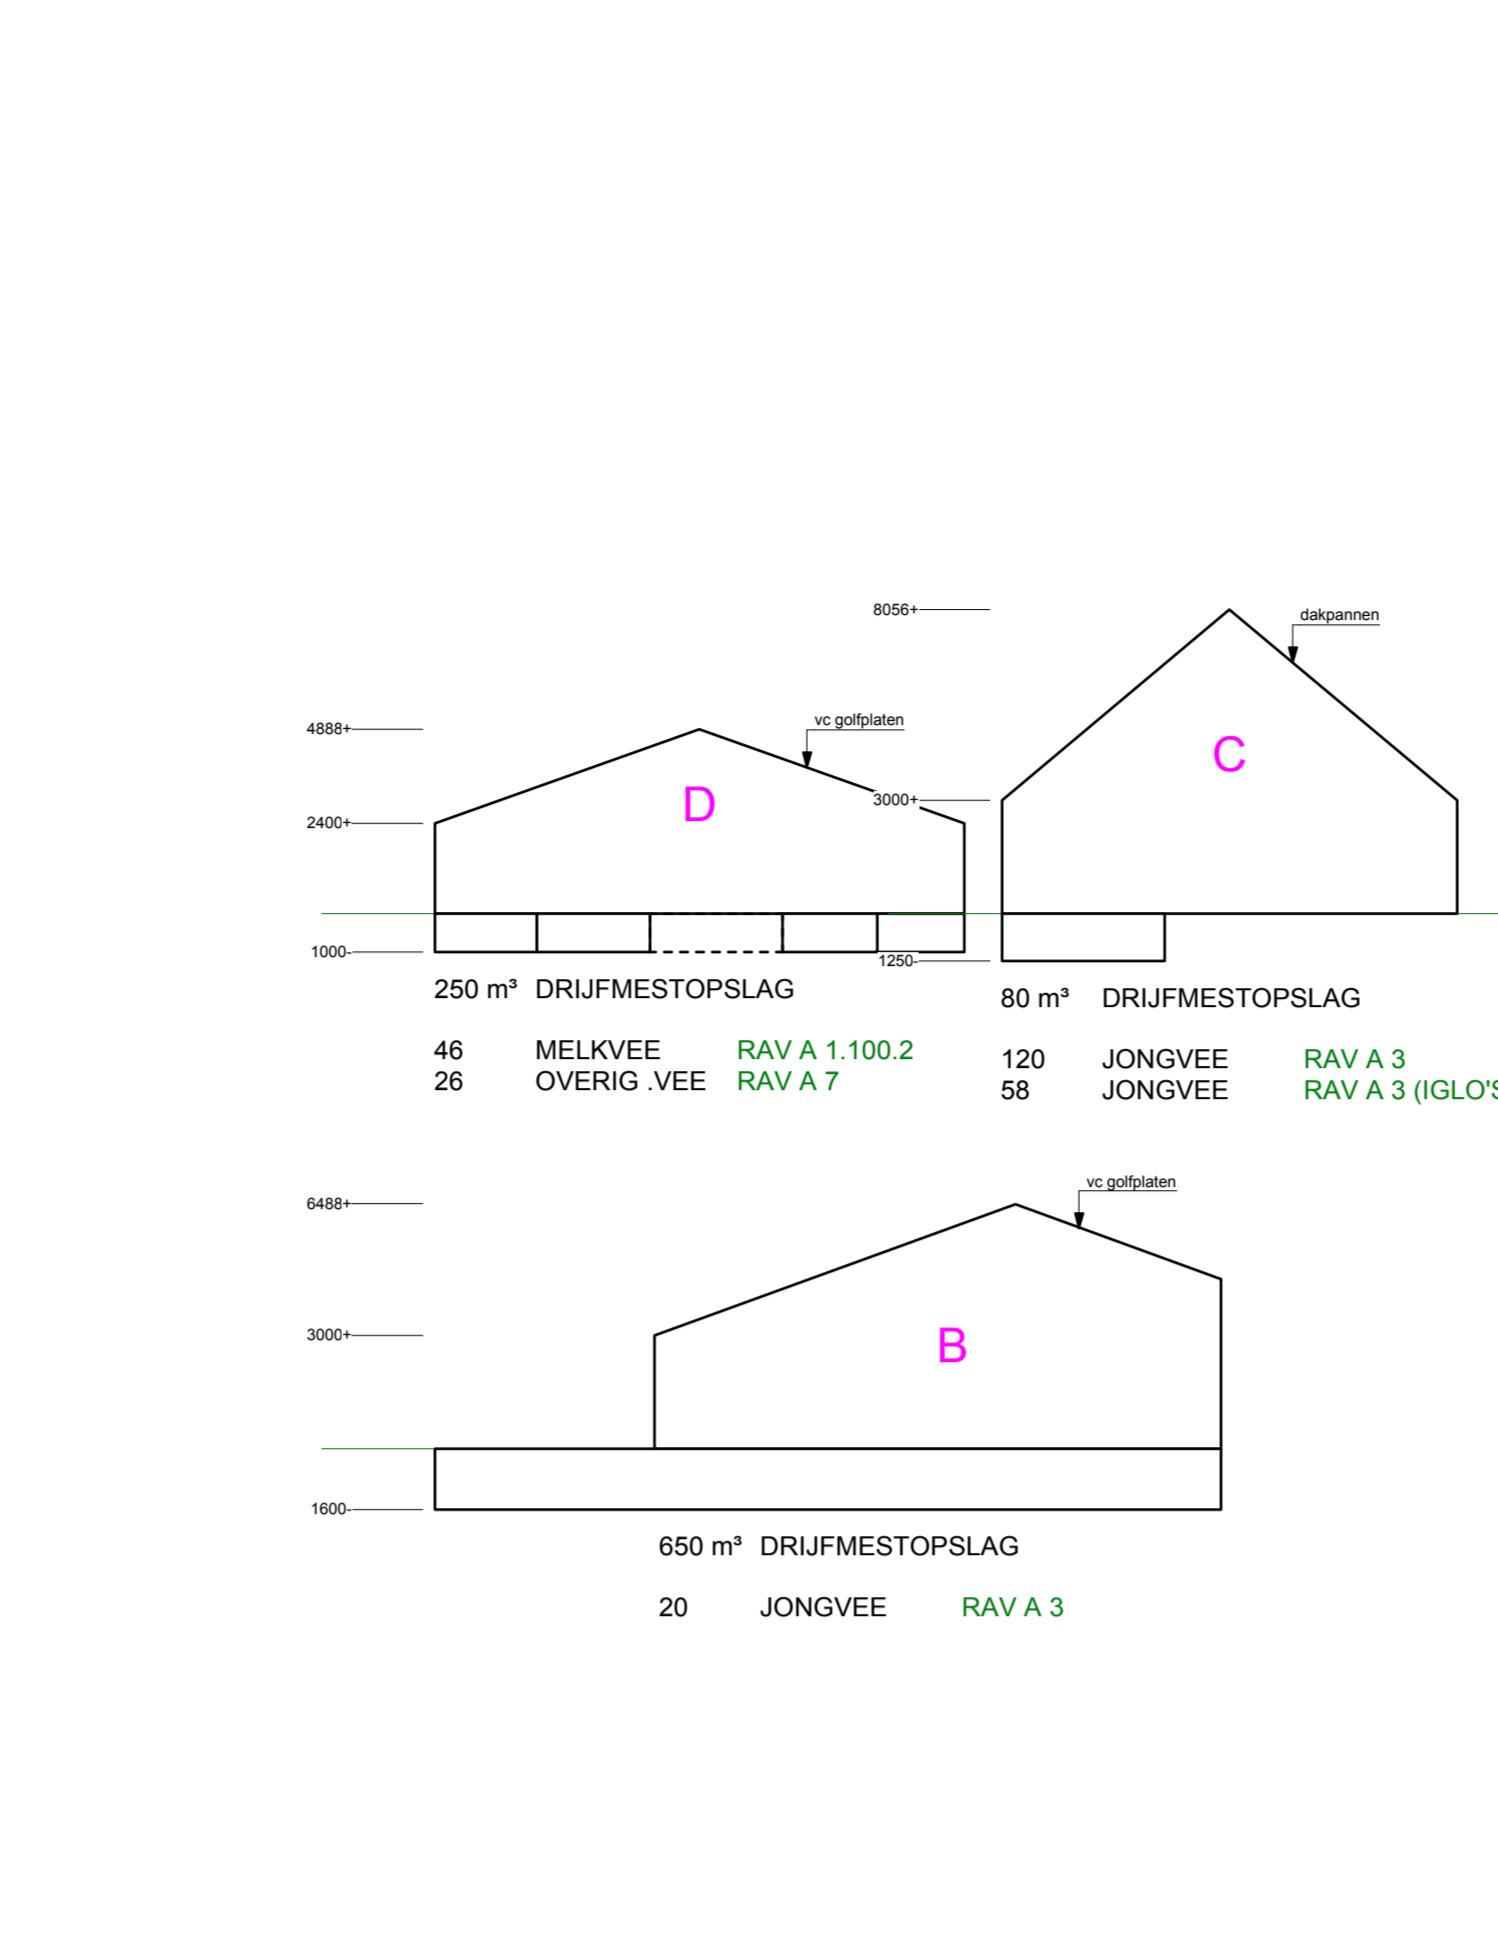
8056+

dakpannen

4888+

vc golfplaten

C

D

3000+

2400+

1000-

1250-

250 m³ DRIJFMESTOPSLAG

80 m³ DRIJFMESTOPSLAG

46 MELKVEE RAV A 1.100.2
26 OVERIG .VEE RAV A 7

120 JONGVEE RAV A 3
58 JONGVEE RAV A 3 (IGLO'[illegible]

vc golfplaten

6488+

3000+

B

1600-

650 m³ DRIJFMESTOPSLAG

20 JONGVEE RAV A 3